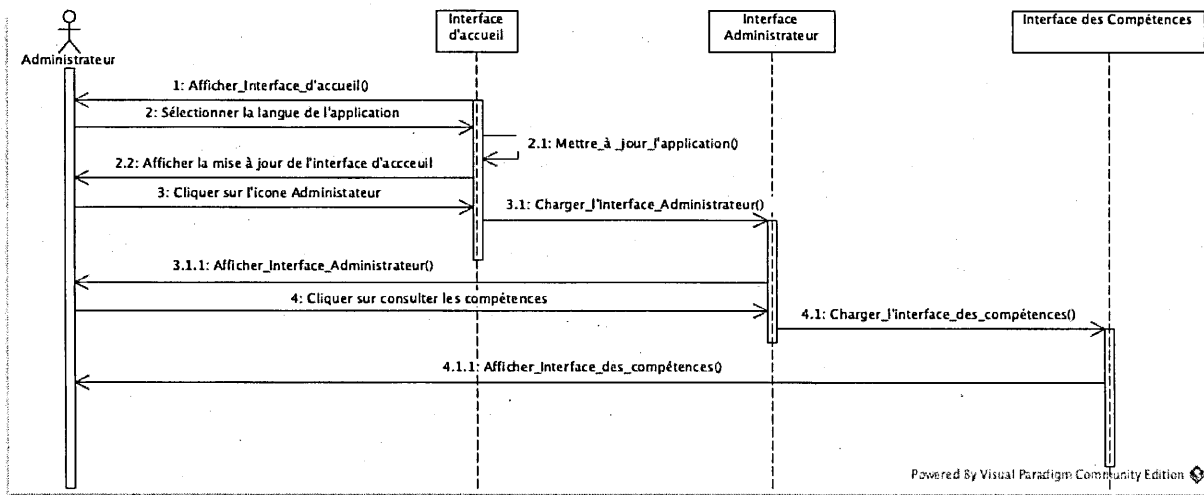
Administrateur

Interface d'accueil

Interface Administrateur

Interface des Compétences

1: Afficher_Interface_d'accueil()

2: Sélectionner la langue de l'application

2.1: Mettre_à _jour_l'application()

2.2: Afficher la mise à jour de l'interface d'accceuil

3: Cliquer sur l'icone Administateur

3.1: Charger_l'interface_Administrateur()

3.1.1: Afficher_Interface_Administrateur()

4: Cliquer sur consulter les compétences

4.1: Charger_l'interface_des_compétences()

4.1.1: Afficher_Interface_des_compétences()

Powered By Visual Paradigm Community Edition